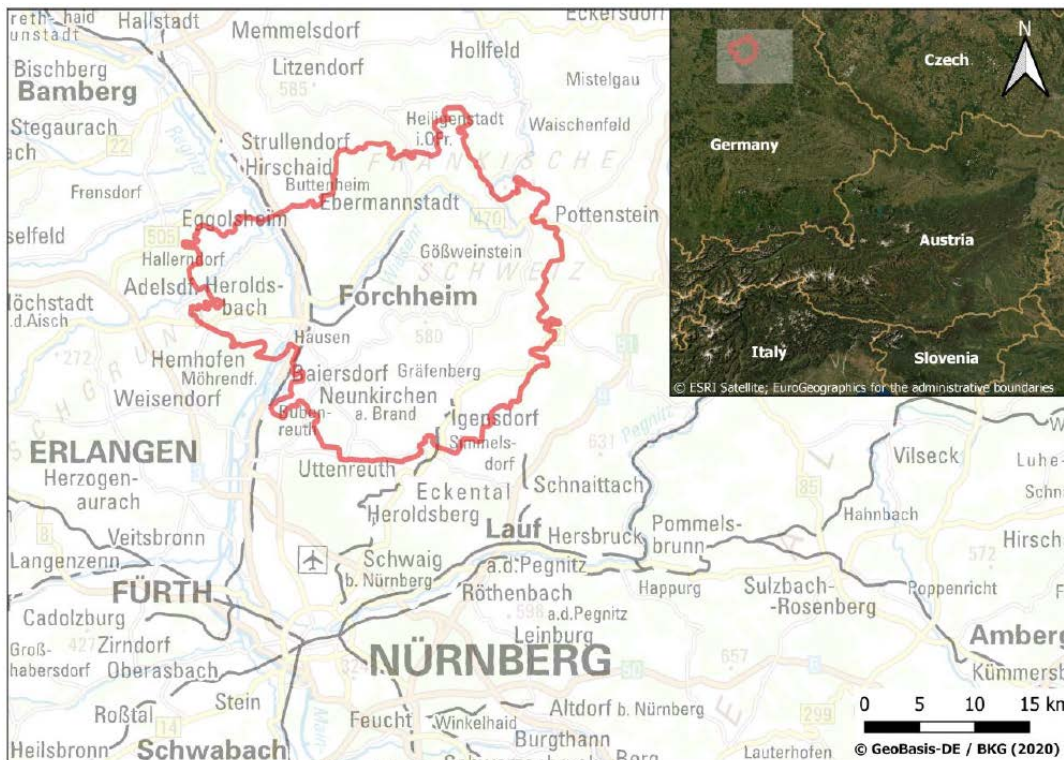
reth- haid unstadt Hallstadt Memmelsdorf Eckersdorf
Hollfeld
Bischberg Litzendorf Mistelgau
Bamberg 585
Heiligenstadt i.OFr. Waischenfeld
Stegaurach 22
Strullendorf
Hirschaid F R Ä N K I S C H E
Frensdorf Buttenheim
Ebermannstadt 470 Pottenstein
Eggolsheim
selfeld 505 Gößweinstein
Hallerndorf S C H W E I Z
Adelsdf. Herolds-bach Forchheim
Höchstadt a.d.Aisch 580
Hausen
272 Hemhofen Möhrendf.
Baiersdorf Gräfenberg
Weisendorf Neunkirchen a. Brand
Buben-reuth Igensdorf
ERLANGEN Simmels-dorf 631 Pegnitz
Herzogen-aurach Uttenreuth Vilseck Luhe-
Eckental Schnaittach Schn
Heroldsberg 85 Hahnbach
Veitsbronn Lauf Hersbruck Pommels-brunn
Langenzenn Schwaig b. Nürnberg a.d.Pegnitz 572 Hirsch
FÜRTH Happurg Sulzbach--Rosenberg Poppenricht
Cadolzburg Röthenbach a.d.Pegnitz 598
Groß-habersdorf 427 Zirndorf Oberasbach Leinburg Amberg
NÜRNBERG 50 657 Kümmersb
Stein 299
Roßtal 14 Feucht Winkelhaid Altdorf b. Nürnberg
Heilsbronn Schwabach Burgthann Berg Lauterhofen
0 5 10 15 km
© GeoBasis-DE / BKG (2020)
N
Czech
Germany
Austria
Italy
Slovenia
© ESRI Satellite; EuroGeographics for the administrative boundaries